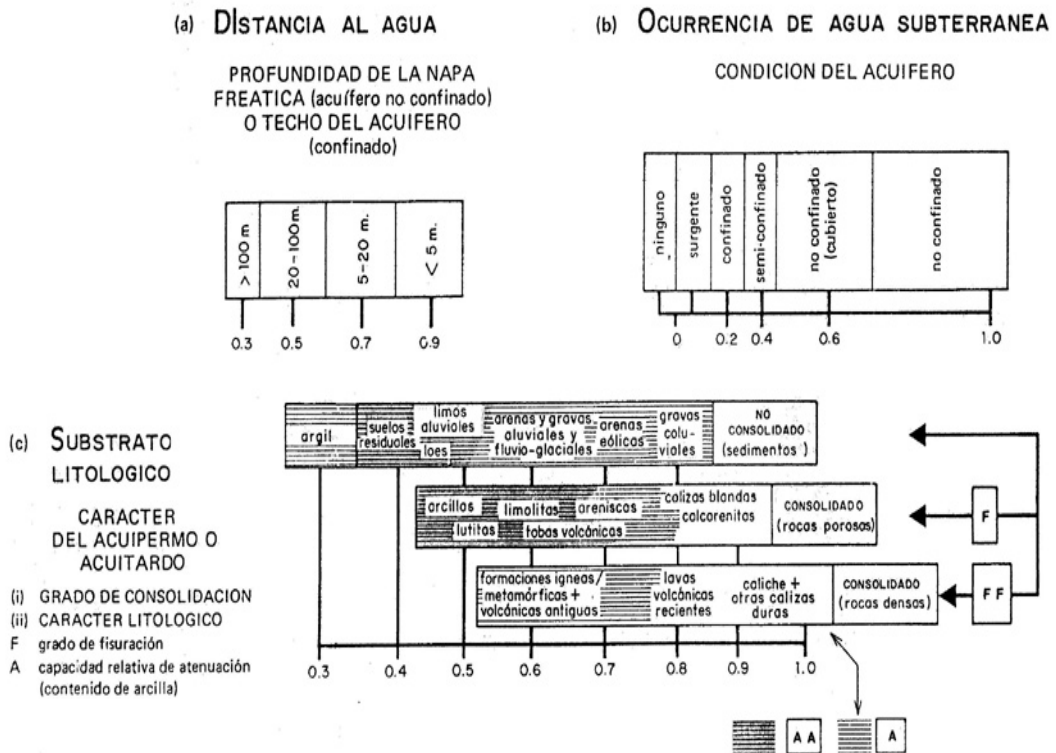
(a) DISTANCIA AL AGUA

PROFUNDIDAD DE LA NAPA FREATICA (acuífero no confinado) O TECHO DEL ACUIFERO (confinado)

> 100 m
20-100 m.
5-20 m.
< 5 m.

0.3 0.5 0.7 0.9

(b) OCURRENCIA DE AGUA SUBTERRANEA

CONDICION DEL ACUIFERO

ninguno
surgente
confinado
semi-confinado
no confinado (cubierto)
no confinado

0 0.2 0.4 0.6 1.0

(c) SUBSTRATO LITOLOGICO

CARACTER DEL ACUIPERMO O ACUITARDO

(i) GRADO DE CONSOLIDACION
(ii) CARACTER LITOLOGICO
F grado de fisuración
A capacidad relativa de atenuación (contenido de arcilla)

argil
suelos residuales
limos aluviales
loes
arenas y gravas aluviales y fluvio-glaciales
arenas eólicas
gravas coluviales
NO CONSOLIDADO (sedimentos)

arcillos
lutitas
limolitas
areniscas
tobas volcánicas
calizas blandas calcorenitas
CONSOLIDADO (rocas porosas)

formaciones igneas/metamórficas + volcánicas antiguas
lavas volcánicas recientes
caliche + otras calizas duras
CONSOLIDADO (rocas densas)

F
FF

0.3 0.4 0.5 0.6 0.7 0.8 0.9 1.0

AA
A